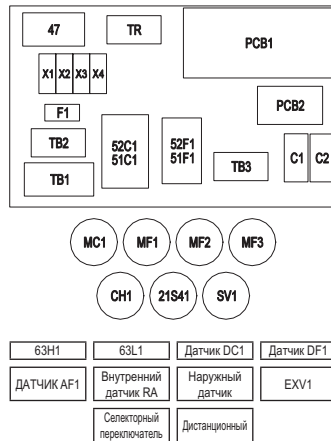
47
TR
PCB1
X1 X2 X3 X4
F1
PCB2
TB2
52C1
51C1
52F1
51F1
TB3
C1
C2
TB1

MC1
MF1
MF2
MF3
CH1
21S41
SV1

| 63H1 | 63L1 | Датчик DC1 | Датчик DF1 |
|---|---|---|---|
| ДАТЧИК AF1 | Внутренний датчик RA | Наружный датчик | EXV1 |
| Селекторный переключатель | Дистанционный | | |